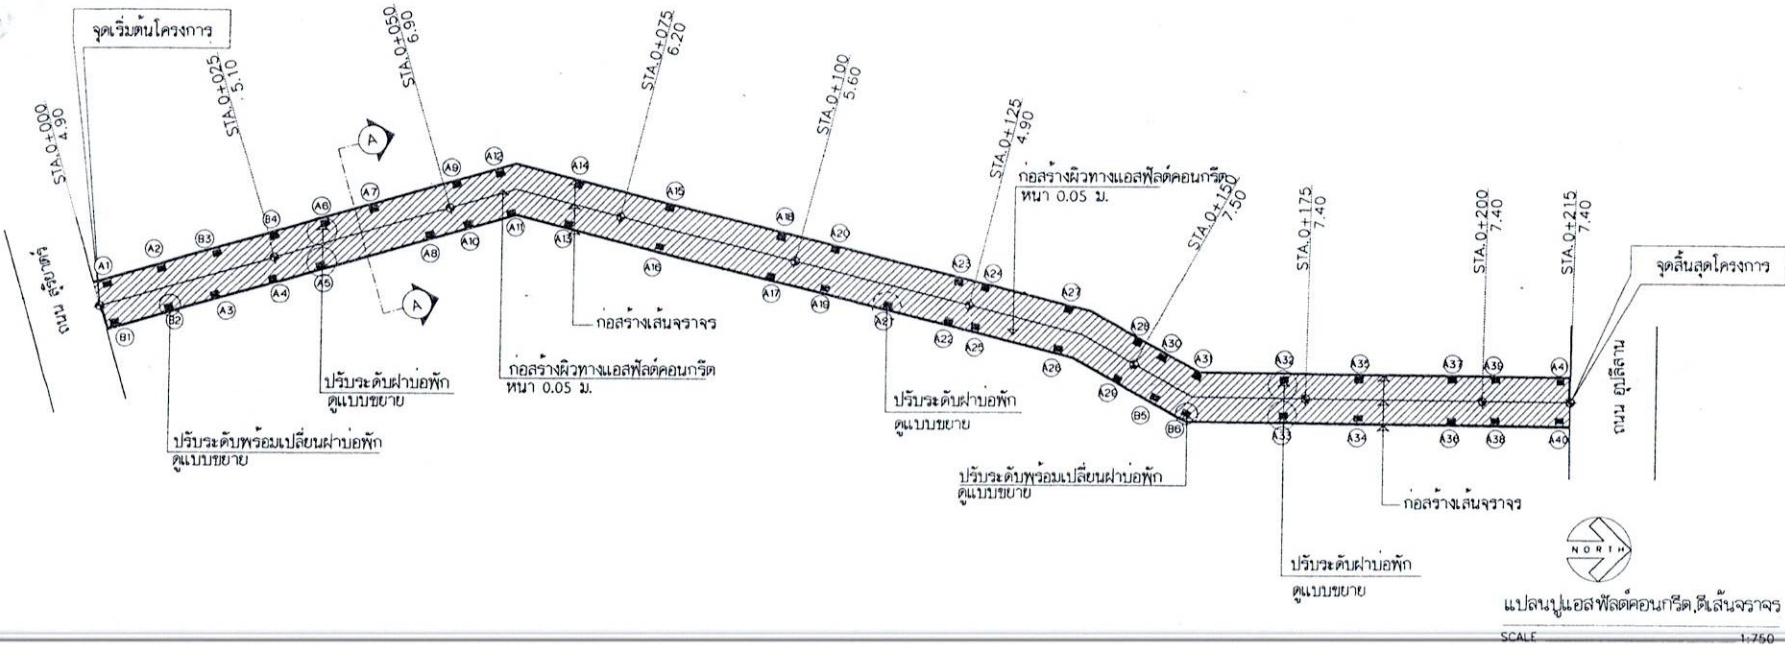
จุดเริ่มต้นโครงการ

STA.0+000
4.90

STA.0+025
5.10

STA.0+050
6.90

STA.0+075
6.20

STA.0+100
5.60

STA.0+125
4.90

STA.0+150
7.50

STA.0+175
7.40

STA.0+200
7.40

STA.0+215
7.40

A

A

ถนน สุริยาตร์

A1 A2 B3 B4 A6 A7 A9 A12 A14 A15 A18 A20 A23 A24 A27 A28 A30 A31 A32 A35 A37 A39 A4

B1 B2 A3 A4 A5 A8 A10 A11 A13 A16 A17 A19 A21 A22 A25 A26 A29 B5 B6 A33 A34 A36 A38 A40

ก่อสร้างผิวทางแอสฟัลต์คอนกรีต
หนา 0.05 ม.

ก่อสร้างเส้นจราจร

ก่อสร้างผิวทางแอสฟัลต์คอนกรีต
หนา 0.05 ม.

ปรับระดับฝาบ่อพัก
ดูแบบขยาย

ปรับระดับพร้อมเปลี่ยนฝาบ่อพัก
ดูแบบขยาย

ปรับระดับฝาบ่อพัก
ดูแบบขยาย

ปรับระดับพร้อมเปลี่ยนฝาบ่อพัก
ดูแบบขยาย

ก่อสร้างเส้นจราจร

ปรับระดับฝาบ่อพัก
ดูแบบขยาย

จุดสิ้นสุดโครงการ

ถนน อุปลีสาน

NORTH

แปลนปูแอสฟัลต์คอนกรีต,ตีเส้นจราจร
SCALE 1:750